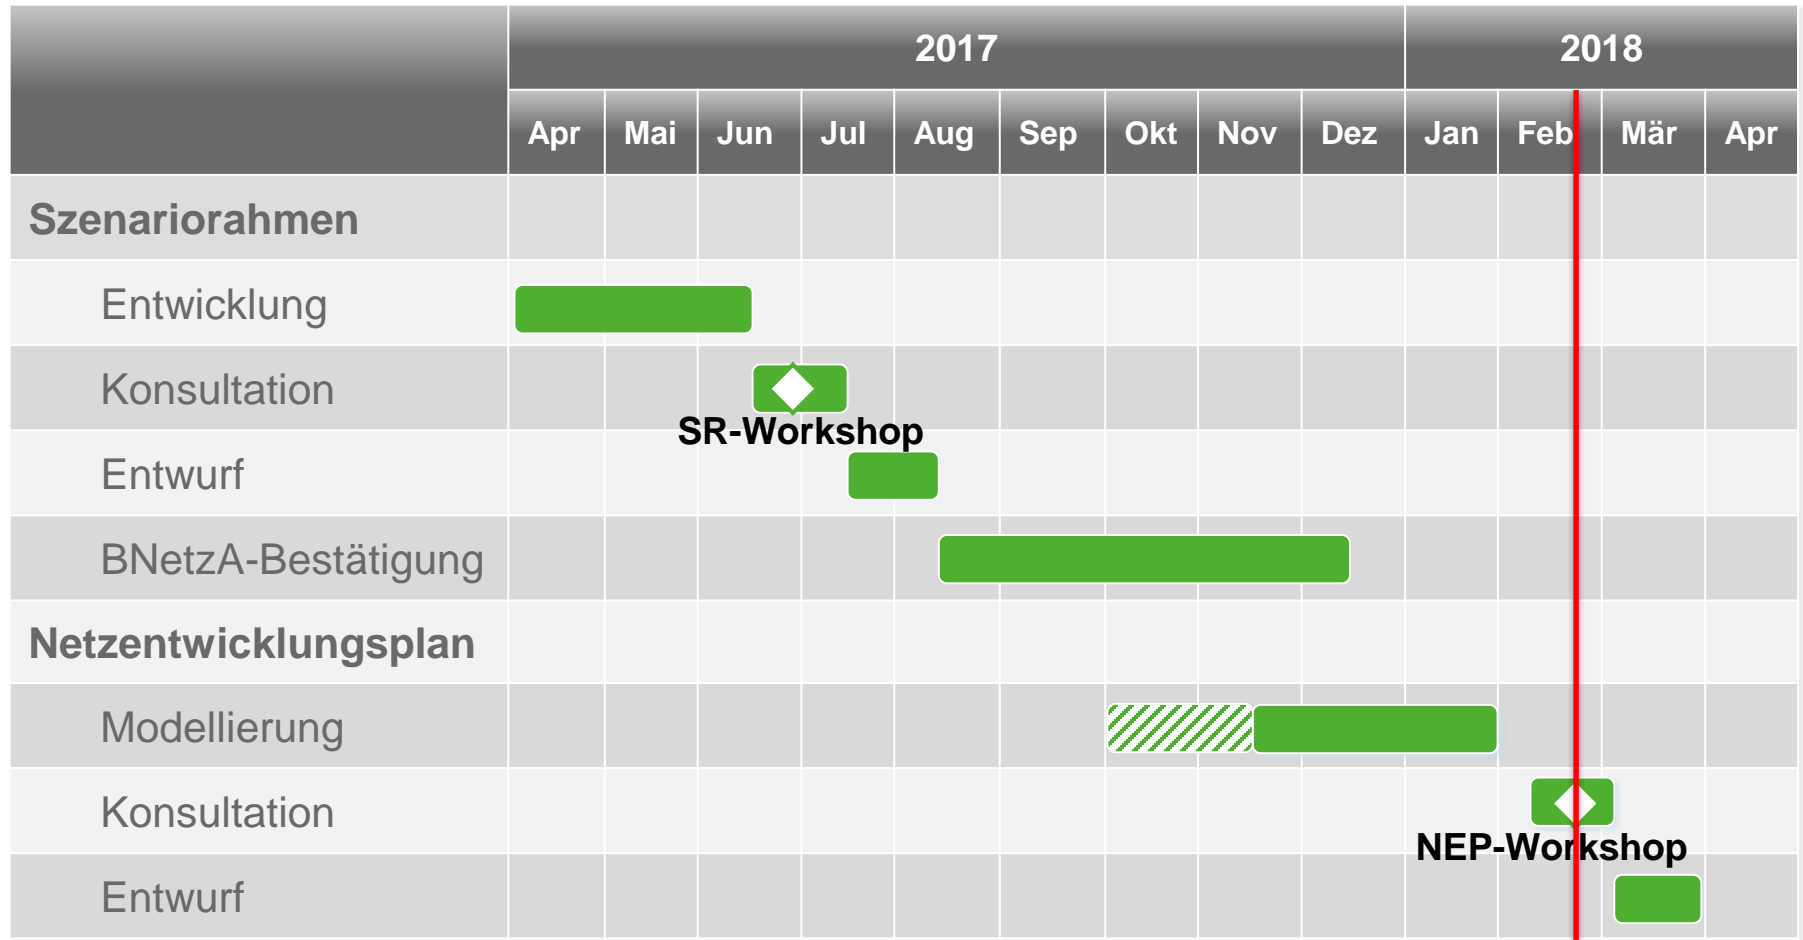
|  | 2017 |  |  |  |  |  |  |  |  | 2018 |  |  |  |
|---|---|---|---|---|---|---|---|---|---|---|---|---|---|
|  | Apr | Mai | Jun | Jul | Aug | Sep | Okt | Nov | Dez | Jan | Feb | Mär | Apr |
| Szenariorahmen |  |  |  |  |  |  |  |  |  |  |  |  |  |
| Entwicklung |  |  |  |  |  |  |  |  |  |  |  |  |  |
| Konsultation |  |  |  |  |  |  |  |  |  |  |  |  |  |
| Entwurf |  |  |  |  |  |  |  |  |  |  |  |  |  |
| BNetzA-Bestätigung |  |  |  |  |  |  |  |  |  |  |  |  |  |
| Netzentwicklungsplan |  |  |  |  |  |  |  |  |  |  |  |  |  |
| Modellierung |  |  |  |  |  |  |  |  |  |  |  |  |  |
| Konsultation |  |  |  |  |  |  |  |  |  |  |  |  |  |
| Entwurf |  |  |  |  |  |  |  |  |  |  |  |  |  |

SR-Workshop

NEP-Workshop